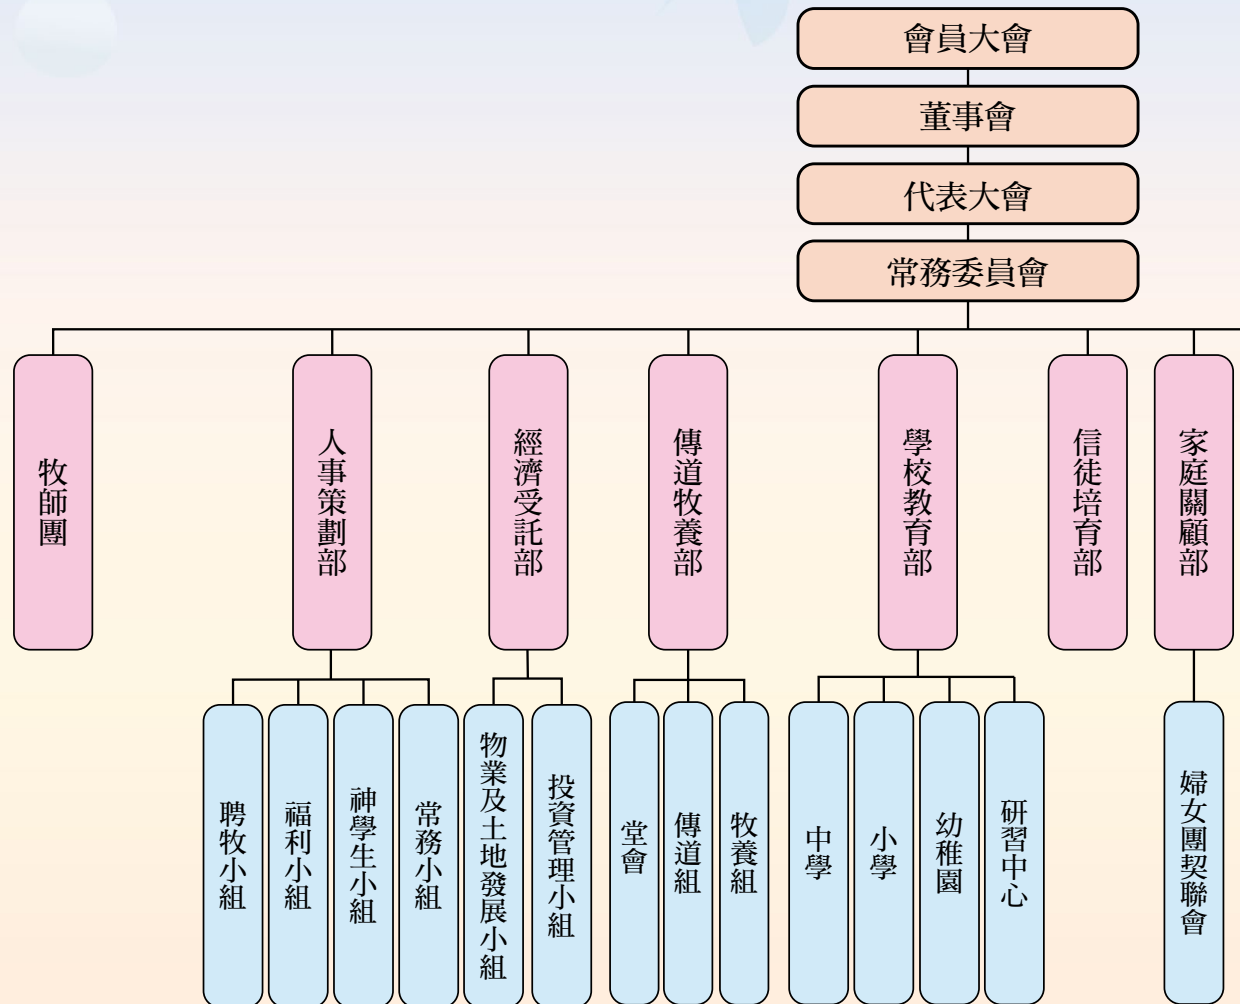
會員大會

董事會

代表大會

常務委員會

牧師團

人事策劃部

經濟受託部

傳道牧養部

學校教育部

信徒培育部

家庭關顧部

聘牧小組

福利小組

神學生小組

常務小組

物業及土地發展小組

投資管理小組

堂會

傳道組

牧養組

中學

小學

幼稚園

研習中心

婦女團契聯會